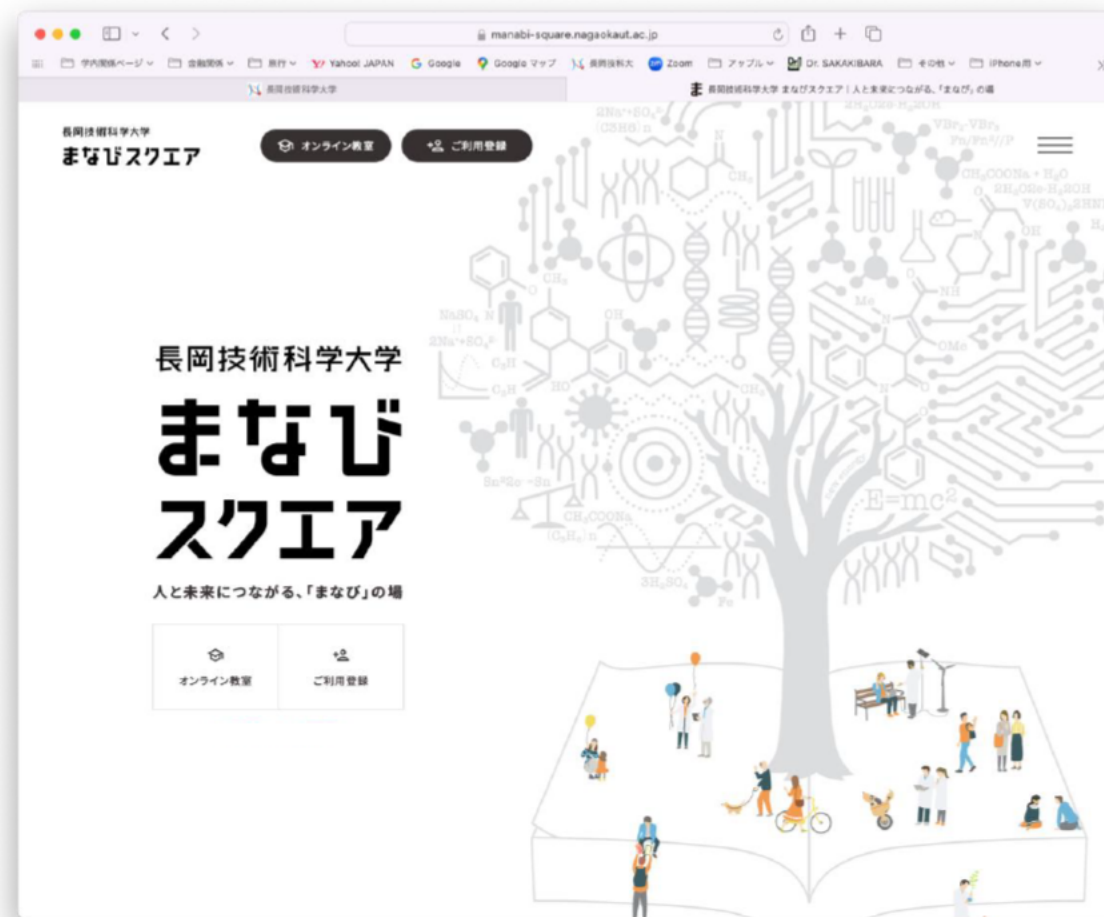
manabi-square.nagaokaut.ac.jp

学内関係ページ　会議関係　旅行　Yahoo! JAPAN　Google　Google マップ　長岡技科大　Zoom　アップル　Dr. SAKAKIBARA　その他　iPhone用

長岡技術科学大学　長岡技術科学大学 まなびスクエア｜人と未来につながる、「まなび」の場

長岡技術科学大学
まなびスクエア

オンライン教室　ご利用登録

長岡技術科学大学
まなび
スクエア
人と未来につながる、「まなび」の場

オンライン教室　ご利用登録

$E=mc^2$
$CH_3COONa$
$NaHSO_4$
$3H_2SO_4$